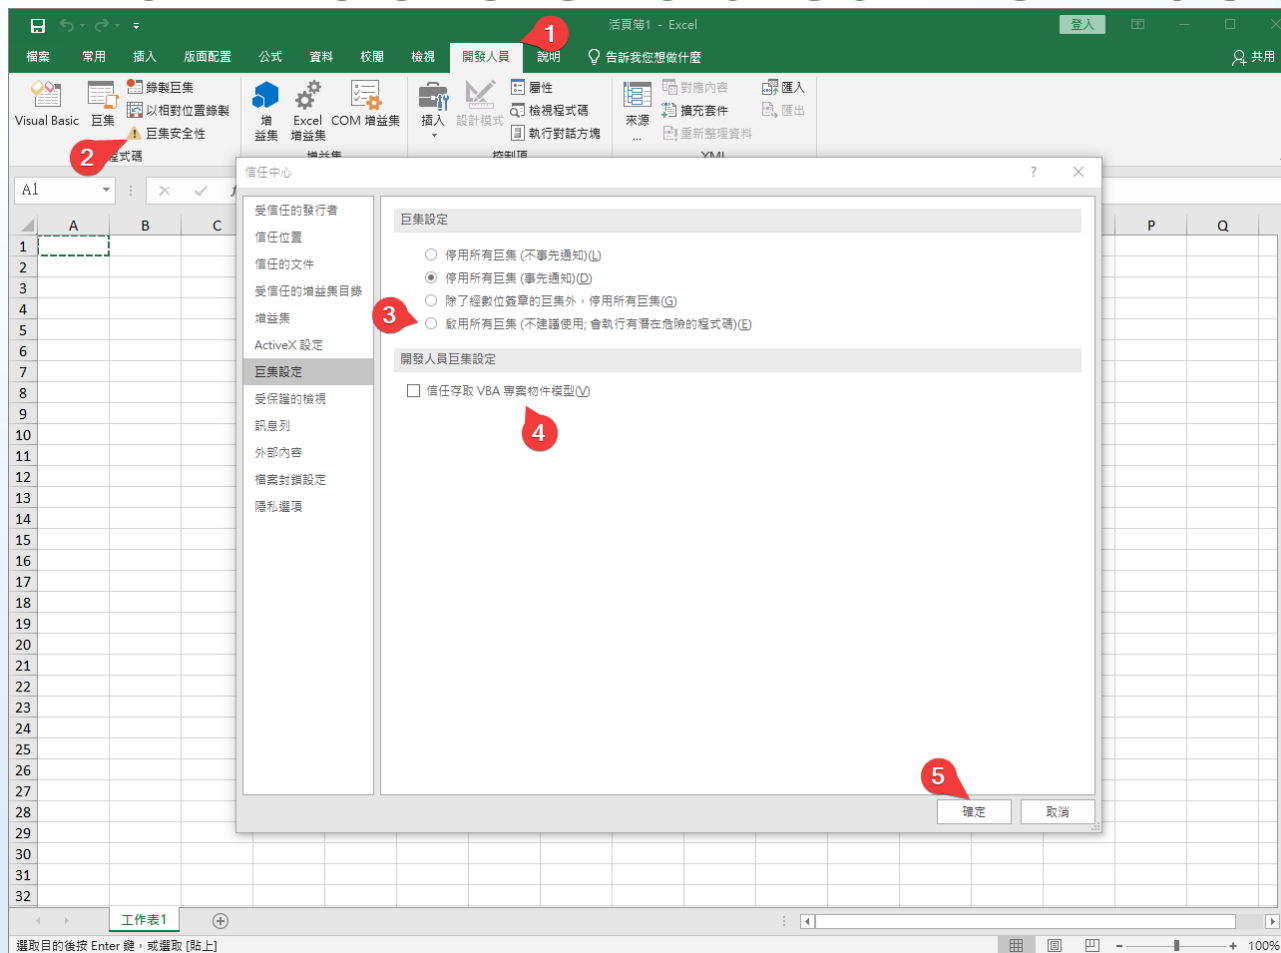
活頁簿1 - Excel
登入
檔案 常用 插入 版面配置 公式 資料 校閱 檢視 開發人員 說明 告訴我您想做什麼
共用
1
Visual Basic 巨集
錄製巨集
以相對位置錄製
巨集安全性
2
程式碼
增益集 Excel 增益集 COM 增益集
增益集
插入 設計模式
屬性
檢視程式碼
執行對話方塊
控制項
來源
對應內容
擴充套件
重新整理資料
匯入
匯出
XML
A1
A B C P Q
1 2 3 4 5 6 7 8 9 10 11 12 13 14 15 16 17 18 19 20 21 22 23 24 25 26 27 28 29 30 31 32
信任中心
?
受信任的發行者
信任位置
信任的文件
受信任的增益集目錄
增益集
ActiveX 設定
巨集設定
受保護的檢視
訊息列
外部內容
檔案封鎖設定
隱私選項
巨集設定
停用所有巨集 (不事先通知)(L)
停用所有巨集 (事先通知)(D)
除了經數位簽章的巨集外，停用所有巨集(G)
3
啟用所有巨集 (不建議使用; 會執行有潛在危險的程式碼)(E)
開發人員巨集設定
信任存取 VBA 專案物件模型(V)
4
5
確定
取消
工作表1
選取目的後按 Enter 鍵，或選取 [貼上]
100%